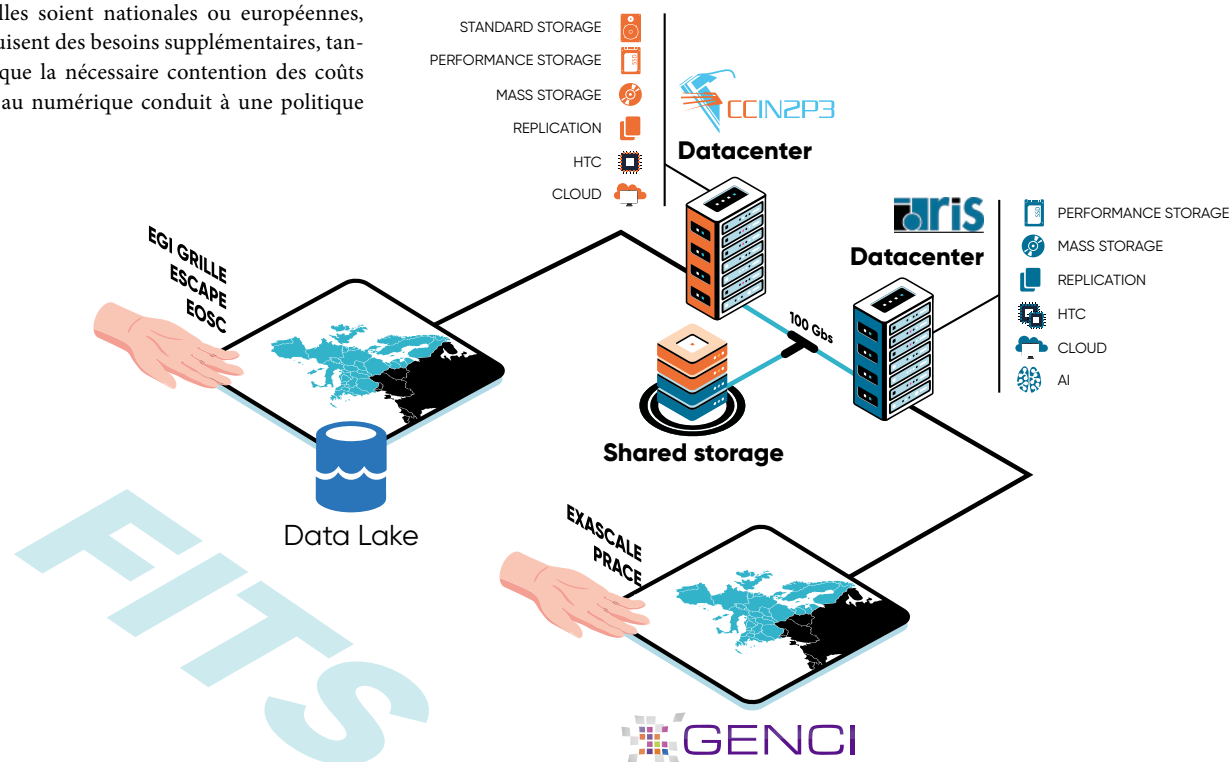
lles soient nationales ou européennes, uisent des besoins supplémentaires, tanque la nécessaire contention des coûts au numérique conduit à une politique

STANDARD STORAGE
PERFORMANCE STORAGE
MASS STORAGE
REPLICATION
HTC
CLOUD

CCIN2P3
Datacenter

IRIS
Datacenter

PERFORMANCE STORAGE
MASS STORAGE
REPLICATION
HTC
CLOUD
AI

EGI GRILLE
ESCAPE
EOSC

100 Gbs

Shared storage

Data Lake

EXASCALE
PRACE

FITS

GENCI